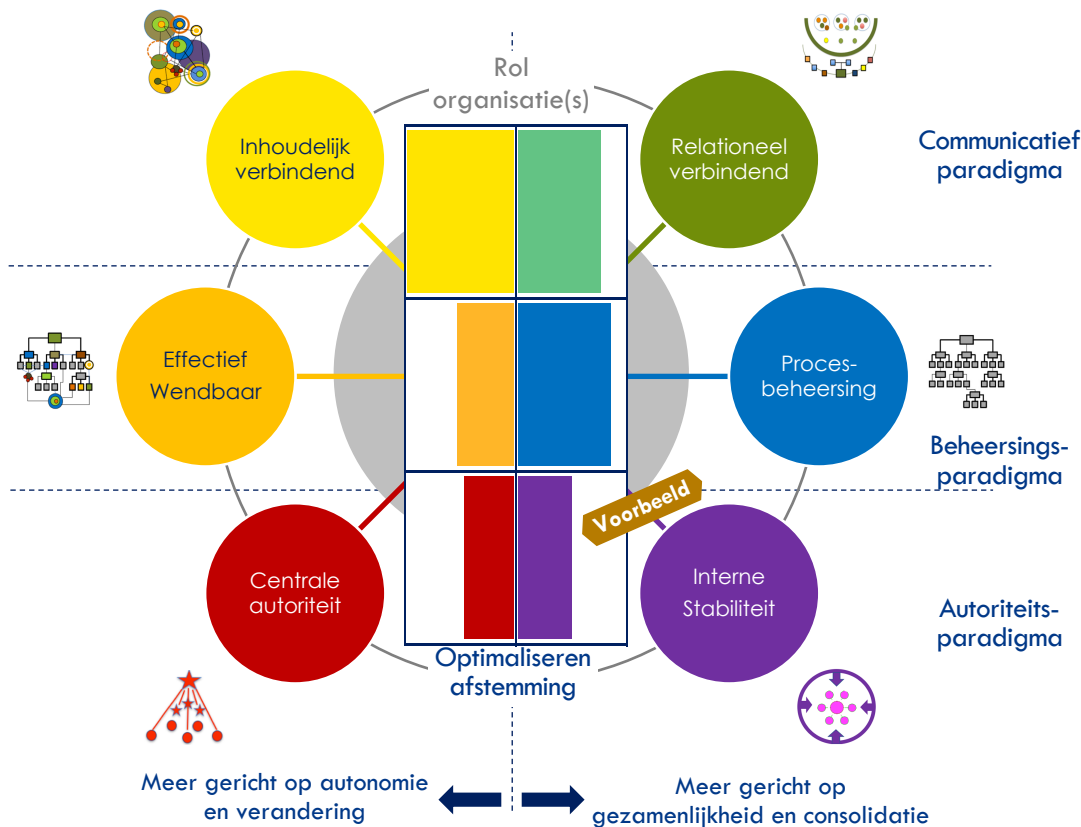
Rol organisatie(s)

Inhoudelijk verbindend

Relationeel verbindend

Communicatief paradigma

Effectief Wendbaar

Proces-beheersing

Beheersings-paradigma

Voorbeeld

Centrale autoriteit

Interne Stabiliteit

Autoriteits-paradigma

Optimaliseren afstemming

Meer gericht op autonomie en verandering

Meer gericht op gezamenlijkheid en consolidatie